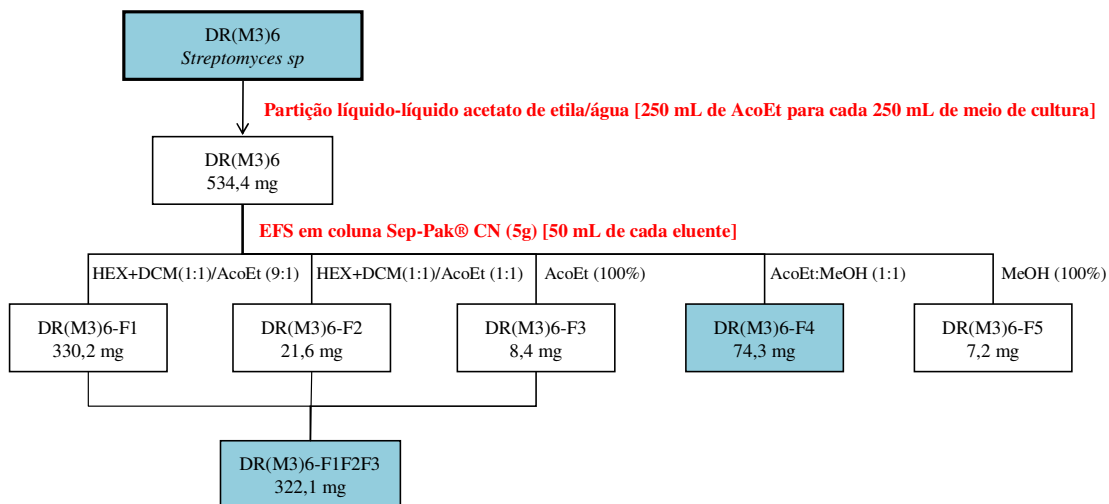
DR(M3)6
Streptomyces sp

Partição líquido-líquido acetato de etila/água [250 mL de AcoEt para cada 250 mL de meio de cultura]

DR(M3)6
534,4 mg

EFS em coluna Sep-Pak® CN (5g) [50 mL de cada eluente]

HEX+DCM(1:1)/AcoEt (9:1)

HEX+DCM(1:1)/AcoEt (1:1)

AcoEt (100%)

AcoEt:MeOH (1:1)

MeOH (100%)

DR(M3)6-F1
330,2 mg

DR(M3)6-F2
21,6 mg

DR(M3)6-F3
8,4 mg

DR(M3)6-F4
74,3 mg

DR(M3)6-F5
7,2 mg

DR(M3)6-F1F2F3
322,1 mg